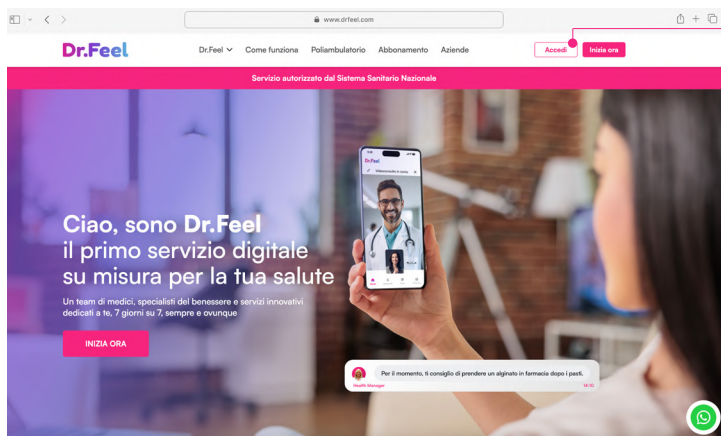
www.drfeel.com

Dr.Feel

Dr.Feel Come funziona Poliambulatorio Abbonamento Aziende

Accedi Inizia ora

Servizio autorizzato dal Sistema Sanitario Nazionale

Dr.Feel

Ciao, sono Dr.Feel il primo servizio digitale su misura per la tua salute

Un team di medici, specialisti del benessere e servizi innovativi dedicati a te, 7 giorni su 7, sempre e ovunque

INIZIA ORA

Per il momento, ti consiglio di prendere un alginato in farmacia dopo i pasti.

Health Manager